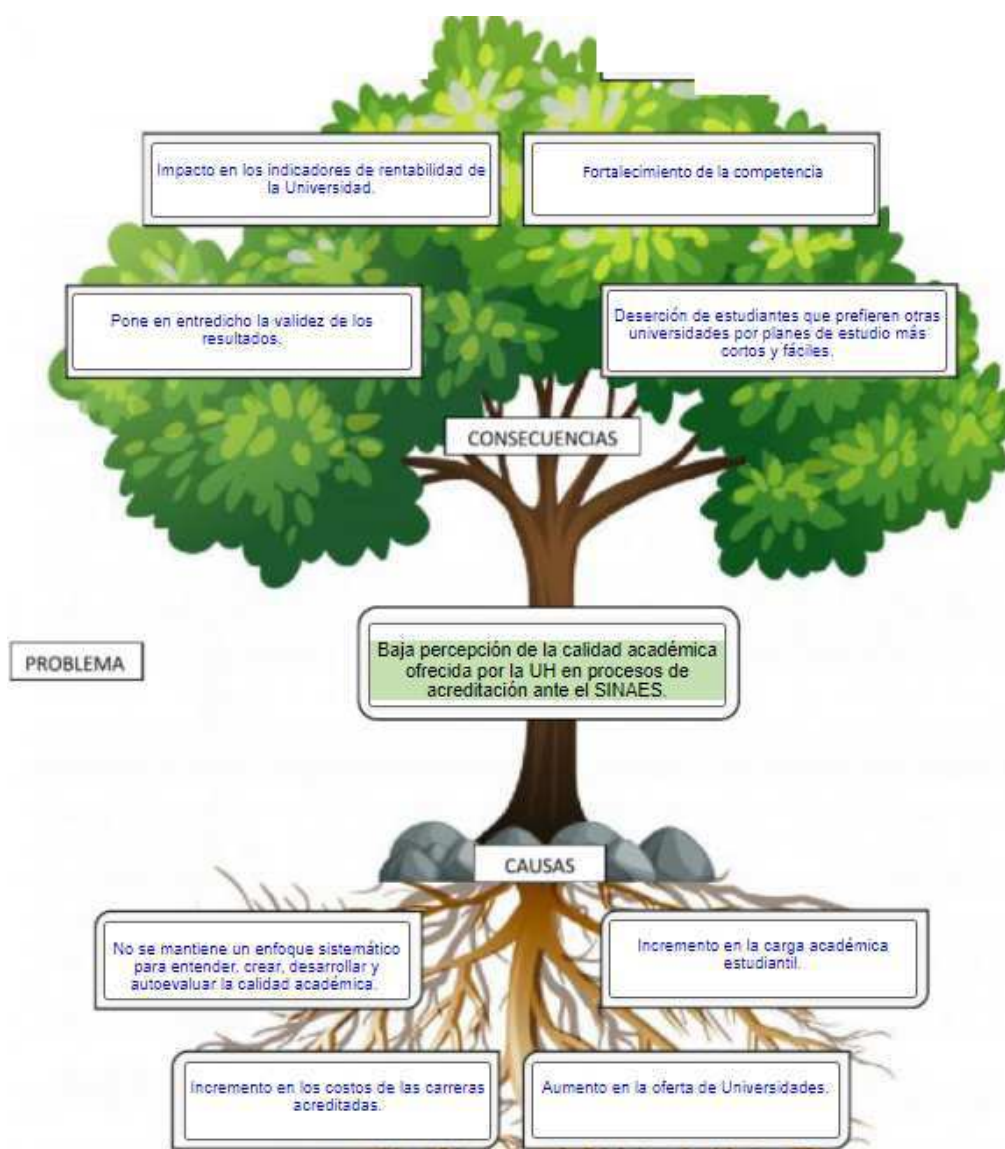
Impacto en los indicadores de rentabilidad de la Universidad.

Fortalecimiento de la competencia

Pone en entredicho la validez de los resultados.

Deserción de estudiantes que prefieren otras universidades por planes de estudio más cortos y fáciles.

CONSECUENCIAS

PROBLEMA

Baja percepción de la calidad académica ofrecida por la UH en procesos de acreditación ante el SINAES.

CAUSAS

No se mantiene un enfoque sistemático para entender, crear, desarrollar y autoevaluar la calidad académica.

Incremento en la carga académica estudiantil.

Incremento en los costos de las carreras acreditadas.

Aumento en la oferta de Universidades.